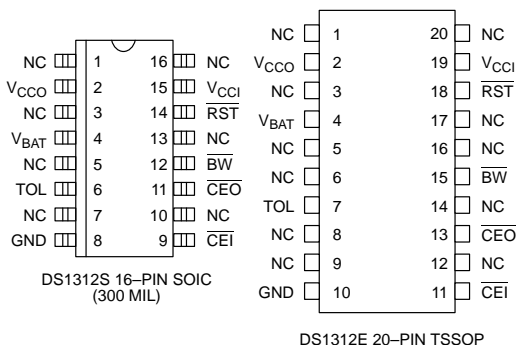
NC 1 16 NC
$V_{CCO}$ 2 15 $V_{CCI}$
NC 3 14 $\overline{RST}$
$V_{BAT}$ 4 13 NC
NC 5 12 $\overline{BW}$
TOL 6 11 $\overline{CEO}$
NC 7 10 NC
GND 8 9 $\overline{CEI}$

DS1312S 16–PIN SOIC (300 MIL)

NC 1 20 NC
$V_{CCO}$ 2 19 $V_{CCI}$
NC 3 18 $\overline{RST}$
$V_{BAT}$ 4 17 NC
NC 5 16 NC
NC 6 15 $\overline{BW}$
TOL 7 14 NC
NC 8 13 $\overline{CEO}$
NC 9 12 NC
GND 10 11 $\overline{CEI}$

DS1312E 20–PIN TSSOP